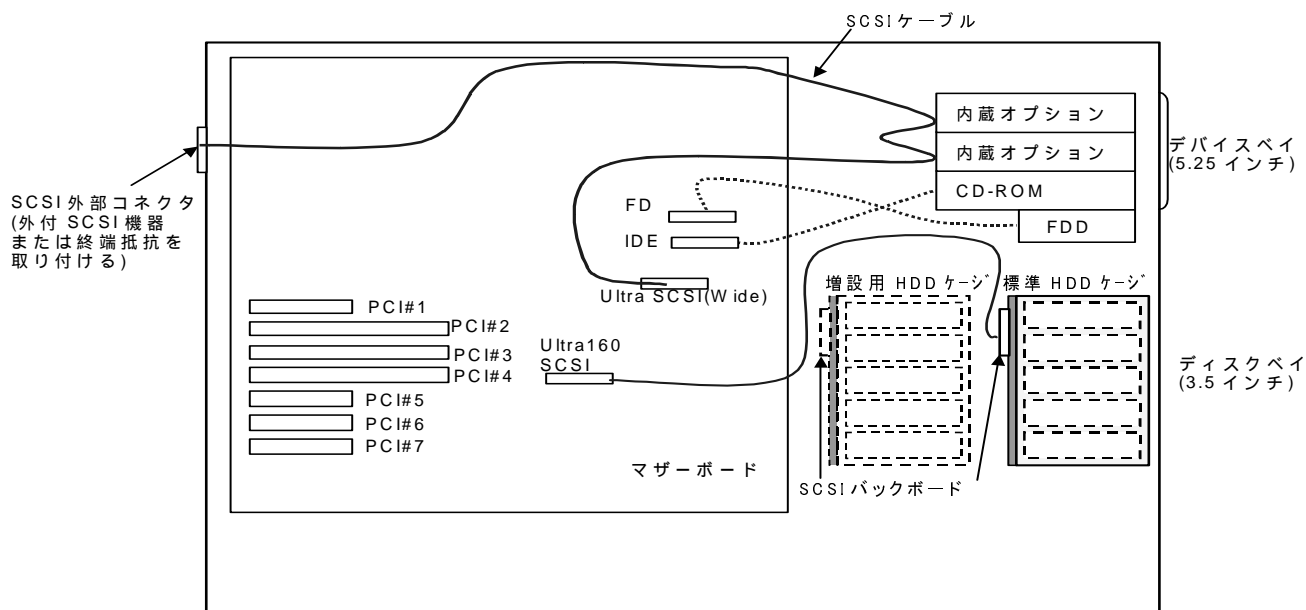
SCSIケーブル

内蔵オプション

内蔵オプション

CD-ROM

FDD

デバイスベイ
(5.25 インチ)

SCSI外部コネクタ
(外付 SCSI機器
または終端抵抗を
取り付ける)

FD

IDE

Ultra SCSI(Wide)

増設用 HDD ケージ

標準 HDD ケージ

PCI#1

PCI#2

PCI#3

PCI#4

PCI#5

PCI#6

PCI#7

Ultra160
SCSI

ディスクベイ
(3.5 インチ)

マザーボード

SCSIバックボード